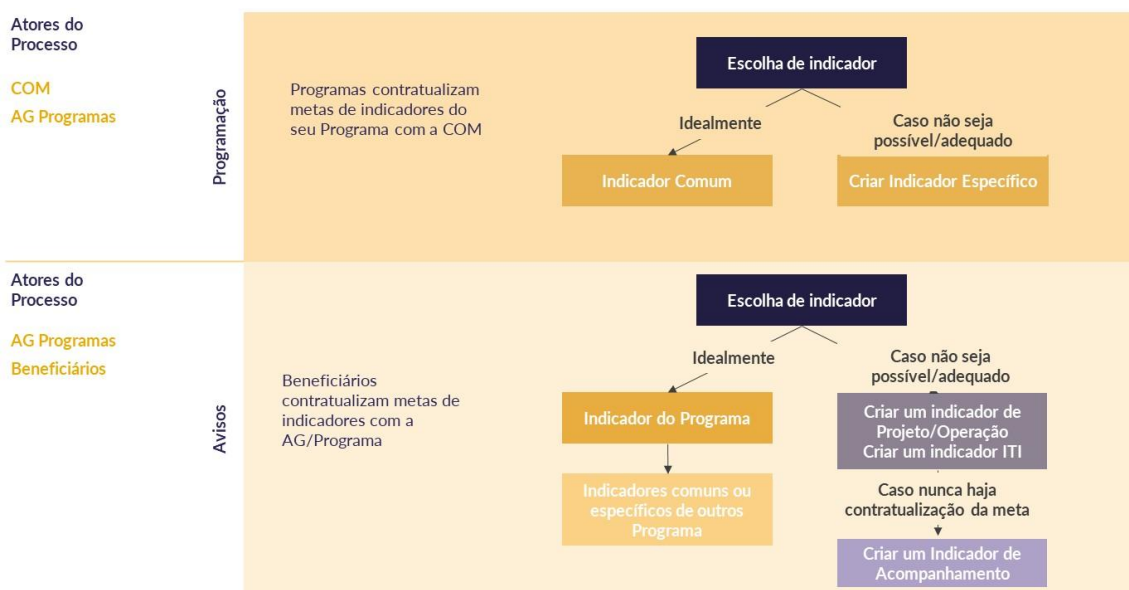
Atores do Processo

COM

AG Programas

Programação

Programas contratualizam metas de indicadores do seu Programa com a COM

Escolha de indicador

Idealmente

Caso não seja possível/adequado

Indicador Comum

Criar Indicador Específico

Atores do Processo

AG Programas

Beneficiários

Avisos

Beneficiários contratualizam metas de indicadores com a AG/Programa

Escolha de indicador

Idealmente

Caso não seja possível/adequado

Indicador do Programa

Criar um indicador de Projeto/Operação
Criar um indicador ITI

Indicadores comuns ou específicos de outros Programa

Caso nunca haja contratualização da meta

Criar um Indicador de Acompanhamento